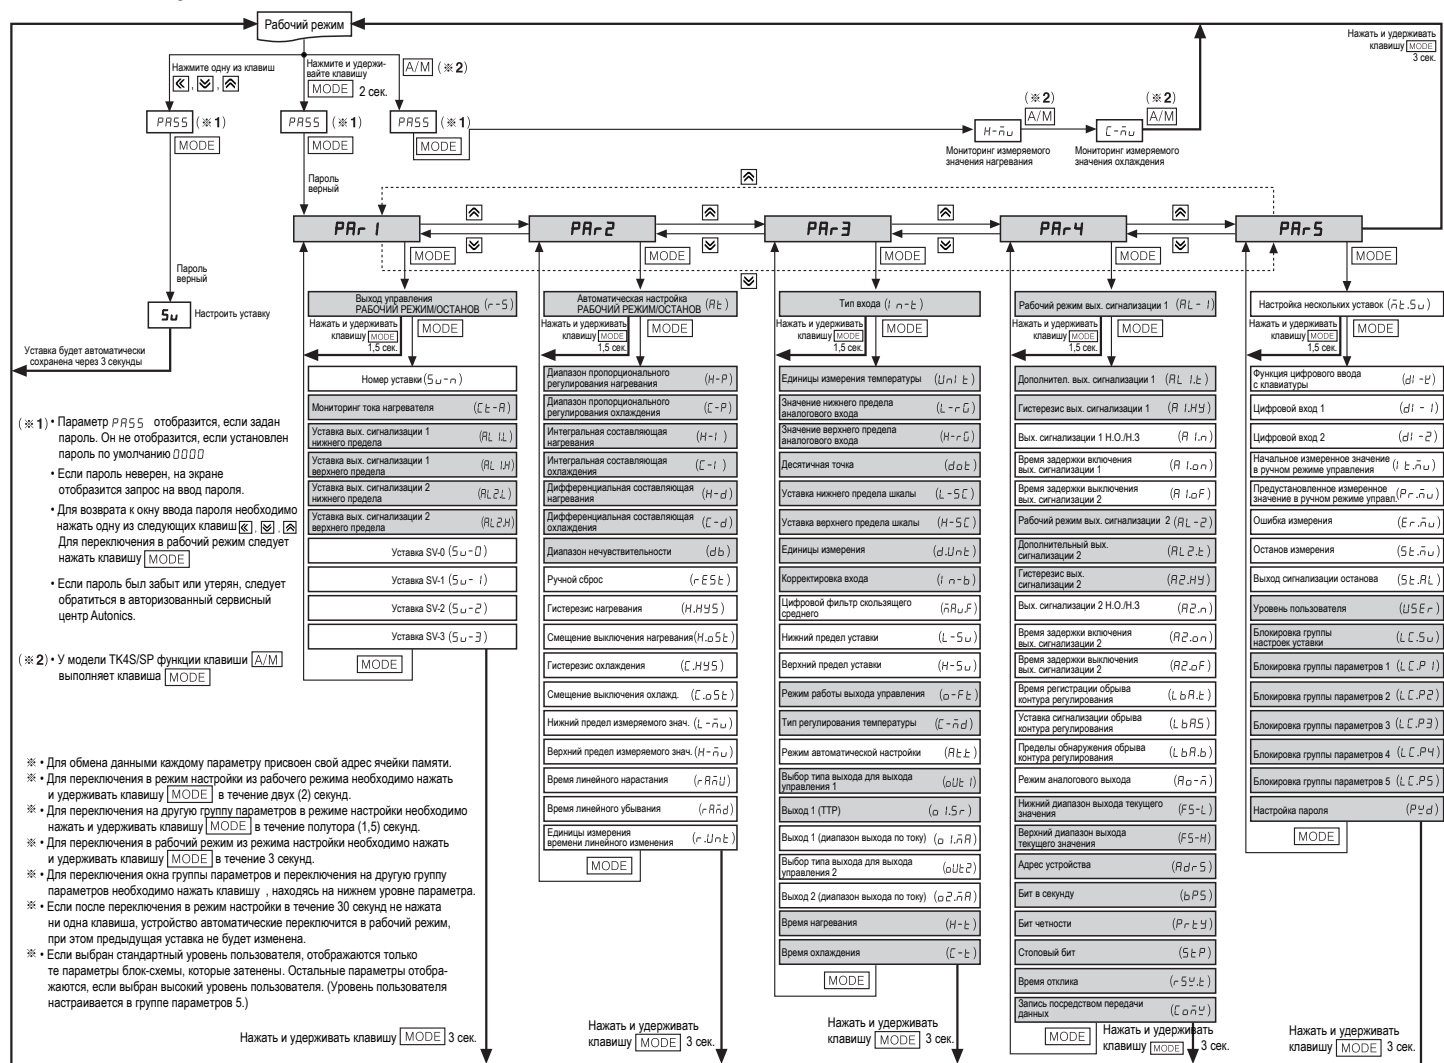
Рабочий режим

Нажать и удерживать клавишу MODE 3 сек.

Нажмите одну из клавиш ≪, ≚, ≙

Нажмите и удерживайте клавишу MODE 2 сек.

A/M (※2)

PASS (※1) MODE

PASS (※1) MODE

Пароль верный

PASS (※1) MODE

(※2) A/M H-ñu Мониторинг измеряемого значения нагревания

(※2) A/M C-ñu Мониторинг измеряемого значения охлаждения

PAr1 PAr2 PAr3 PAr4 PAr5

MODE

Пароль верный

Su Настроить уставку

Уставка будет автоматически сохранена через 3 секунды

Выход управления РАБОЧИЙ РЕЖИМ/ОСТАНОВ (r-S)
Нажать и удерживать клавишу MODE 1,5 сек.
MODE
Номер уставки (Su-n)
Мониторинг тока нагревателя (Ct-A)
Уставка вых. сигнализации 1 нижнего предела (AL1.L)
Уставка вых. сигнализации 1 верхнего предела (AL1.H)
Уставка вых. сигнализации 2 нижнего предела (AL2.L)
Уставка вых. сигнализации 2 верхнего предела (AL2.H)
Уставка SV-0 (Su-0)
Уставка SV-1 (Su-1)
Уставка SV-2 (Su-2)
Уставка SV-3 (Su-3)
MODE

Автоматическая настройка РАБОЧИЙ РЕЖИМ/ОСТАНОВ (At)
Нажать и удерживать клавишу MODE 1,5 сек.
MODE
Диапазон пропорционального регулирования нагревания (H-P)
Диапазон пропорционального регулирования охлаждения (C-P)
Интегральная составляющая нагревания (H-I)
Интегральная составляющая охлаждения (C-I)
Дифференциальная составляющая нагревания (H-d)
Дифференциальная составляющая охлаждения (C-d)
Диапазон нечувствительности (db)
Ручной сброс (rESt)
Гистерезис нагревания (H.HYS)
Смещение выключения нагревания (H.oSt)
Гистерезис охлаждения (C.HYS)
Смещение выключения охлажд. (C.oSt)
Нижний предел измеряемого знач. (L-ñu)
Верхний предел измеряемого знач. (H-ñu)
Время линейного нарастания (rAñU)
Время линейного убывания (rAñd)
Единицы измерения времени линейного изменения (r.Unt)
MODE

Тип входа (In-t)
Нажать и удерживать клавишу MODE 1,5 сек.
MODE
Единицы измерения температуры (Unit)
Значение нижнего предела аналогового входа (L-rG)
Значение верхнего предела аналогового входа (H-rG)
Десятичная точка (dot)
Уставка нижнего предела шкалы (L-SC)
Уставка верхнего предела шкалы (H-SC)
Единицы измерения (d.Unt)
Корректировка входа (In-b)
Цифровой фильтр скользящего среднего (ñAuF)
Нижний предел уставки (L-Su)
Верхний предел уставки (H-Su)
Режим работы выхода управления (o-Ft)
Тип регулирования температуры (C-ñd)
Режим автоматической настройки (AtT)
Выбор типа выхода для выхода управления 1 (oUt1)
Выход 1 (ТТР) (o1.Sr)
Выход 1 (диапазон выхода по току) (o1.ñA)
Выбор типа выхода для выхода управления 2 (oUt2)
Выход 2 (диапазон выхода по току) (o2.ñA)
Время нагревания (H-t)
Время охлаждения (C-t)
MODE

Рабочий режим вых. сигнализации 1 (AL-1)
Нажать и удерживать клавишу MODE 1,5 сек.
MODE
Дополнител. вых. сигнализации 1 (AL1.t)
Гистерезис вых. сигнализации 1 (A1.HY)
Вых. сигнализации 1 Н.О./Н.З (A1.n)
Время задержки включения вых. сигнализации 1 (A1.on)
Время задержки выключения вых. сигнализации 2 (A1.oF)
Рабочий режим вых. сигнализации 2 (AL-2)
Дополнительный вых. сигнализации 2 (AL2.t)
Гистерезис вых. сигнализации 2 (A2.HY)
Вых. сигнализации 2 Н.О./Н.З (A2.n)
Время задержки включения вых. сигнализации 2 (A2.on)
Время задержки выключения вых. сигнализации 2 (A2.oF)
Время регистрации обрыва контура регулирования (LbA.t)
Уставка сигнализации обрыва контура регулирования (LbAS)
Пределы обнаружения обрыва контура регулирования (LbA.b)
Режим аналогового выхода (Ao-ñ)
Нижний диапазон выхода текущего значения (FS-L)
Верхний диапазон выхода текущего значения (FS-H)
Адрес устройства (AdrS)
Бит в секунду (bPS)
Бит четности (PrtY)
Стоповый бит (StP)
Время отклика (rSY.t)
Запись посредством передачи данных (CoñY)
MODE

Настройка нескольких уставок (ñt.Su)
Нажать и удерживать клавишу MODE 1,5 сек.
MODE
Функция цифрового ввода с клавиатуры (dI-K)
Цифровой вход 1 (dI-1)
Цифровой вход 2 (dI-2)
Начальное измеренное значение в ручном режиме управления (ItñU)
Предустановленное измеренное значение в ручном режиме управл. (Pr.ñu)
Ошибка измерения (Er.ñu)
Останов измерения (St.ñu)
Выход сигнализации останова (St.AL)
Уровень пользователя (USEr)
Блокировка группы настроек уставки (LC.Su)
Блокировка группы параметров 1 (LC.P1)
Блокировка группы параметров 2 (LC.P2)
Блокировка группы параметров 3 (LC.P3)
Блокировка группы параметров 4 (LC.P4)
Блокировка группы параметров 5 (LC.P5)
Настройка пароля (PYd)
MODE

(※1) • Параметр PASS отобразится, если задан пароль. Он не отобразится, если установлен пароль по умолчанию 0000
• Если пароль неверен, на экране отобразится запрос на ввод пароля.
• Для возврата к окну ввода пароля необходимо нажать одну из следующих клавиш ≪, ≚, ≙ Для переключения в рабочий режим следует нажать клавишу MODE
• Если пароль был забыт или утерян, следует обратиться в авторизованный сервисный центр Autonics.

(※2) • У модели TK4S/SP функции клавиши A/M выполняет клавиша MODE

※ • Для обмена данными каждому параметру присвоен свой адрес ячейки памяти.
※ • Для переключения в режим настройки из рабочего режима необходимо нажать и удерживать клавишу MODE в течение двух (2) секунд.
※ • Для переключения на другую группу параметров в режиме настройки необходимо нажать и удерживать клавишу MODE в течение полутора (1,5) секунд.
※ • Для переключения в рабочий режим из режима настройки необходимо нажать и удерживать клавишу MODE в течение 3 секунд.
※ • Для переключения окна группы параметров и переключения на другую группу параметров необходимо нажать клавишу , находясь на нижнем уровне параметра.
※ • Если после переключения в режим настройки в течение 30 секунд не нажата ни одна клавиша, устройство автоматические переключится в рабочий режим, при этом предыдущая уставка не будет изменена.
※ • Если выбран стандартный уровень пользователя, отображаются только те параметры блок-схемы, которые затенены. Остальные параметры отображаются, если выбран высокий уровень пользователя. (Уровень пользователя настраивается в группе параметров 5.)

Нажать и удерживать клавишу MODE 3 сек.
Нажать и удерживать клавишу MODE 3 сек.
Нажать и удерживать клавишу MODE 3 сек.
Нажать и удерживать клавишу MODE 3 сек.
Нажать и удерживать клавишу MODE 3 сек.